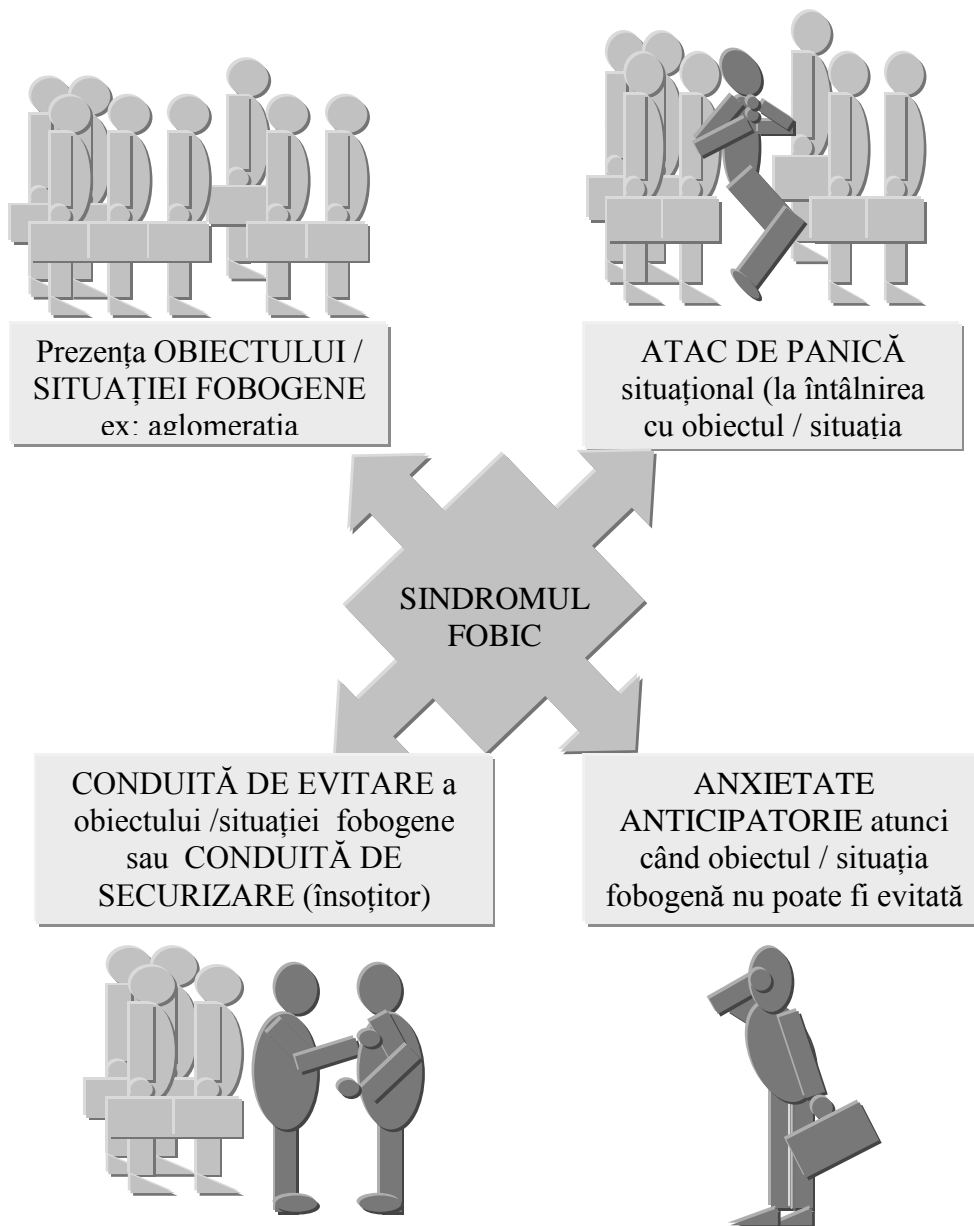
Prezența OBIECTULUI / SITUAȚIEI FOBOGENE ex: aglomeratia

ATAC DE PANICĂ situațional (la întâlnirea cu obiectul / situația

SINDROMUL FOBIC

CONDUITĂ DE EVITARE a obiectului /situației fobogene sau CONDUITĂ DE SECURIZARE (însoțitor)

ANXIETATE ANTICIPATORIE atunci când obiectul / situația fobogenă nu poate fi evitată